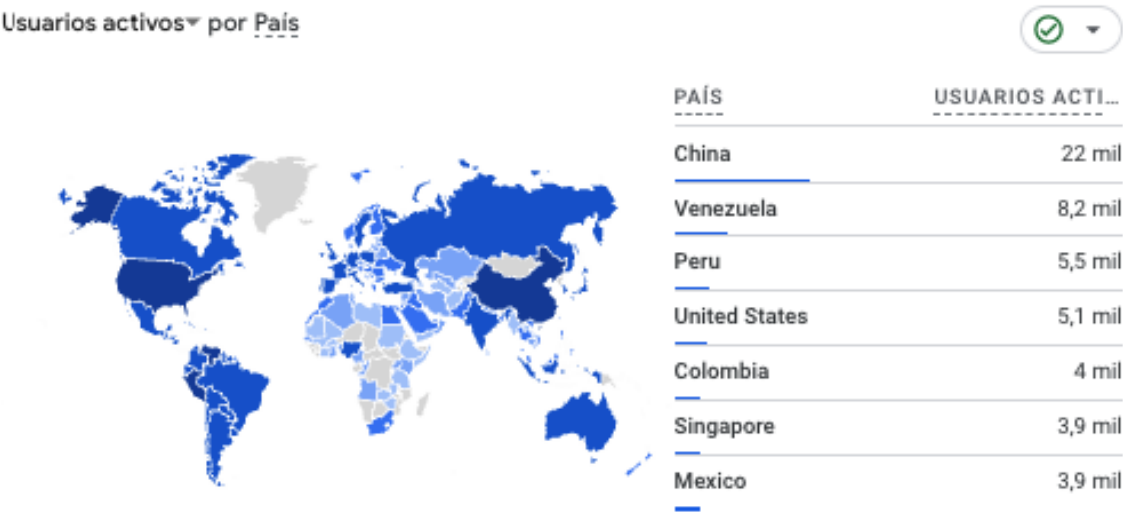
Usuarios activos por País

| PAÍS | USUARIOS ACTI... |
|---|---|
| China | 22 mil |
| Venezuela | 8,2 mil |
| Peru | 5,5 mil |
| United States | 5,1 mil |
| Colombia | 4 mil |
| Singapore | 3,9 mil |
| Mexico | 3,9 mil |